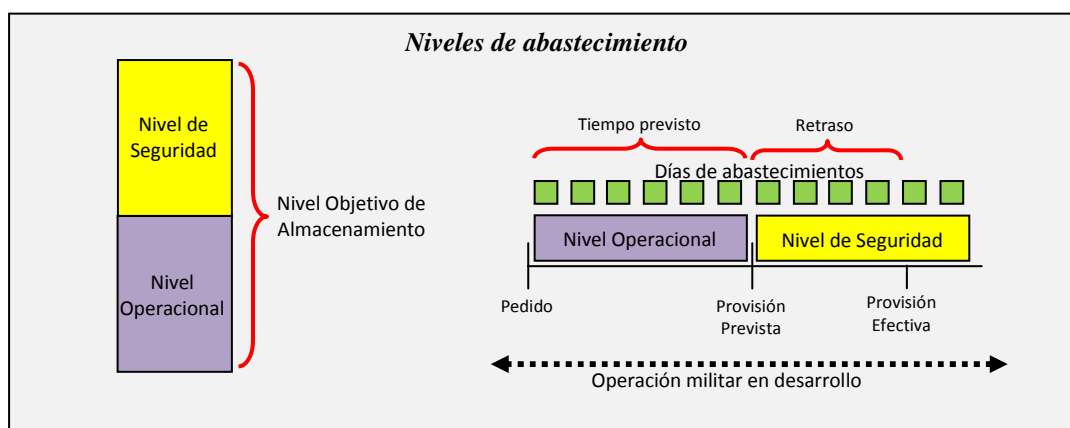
Niveles de abastecimiento

Nivel de Seguridad

Nivel Operacional

Nivel Objetivo de Almacenamiento

Tiempo previsto

Retraso

Días de abastecimientos

Nivel Operacional

Nivel de Seguridad

Pedido

Provisión Prevista

Provisión Efectiva

Operación militar en desarrollo